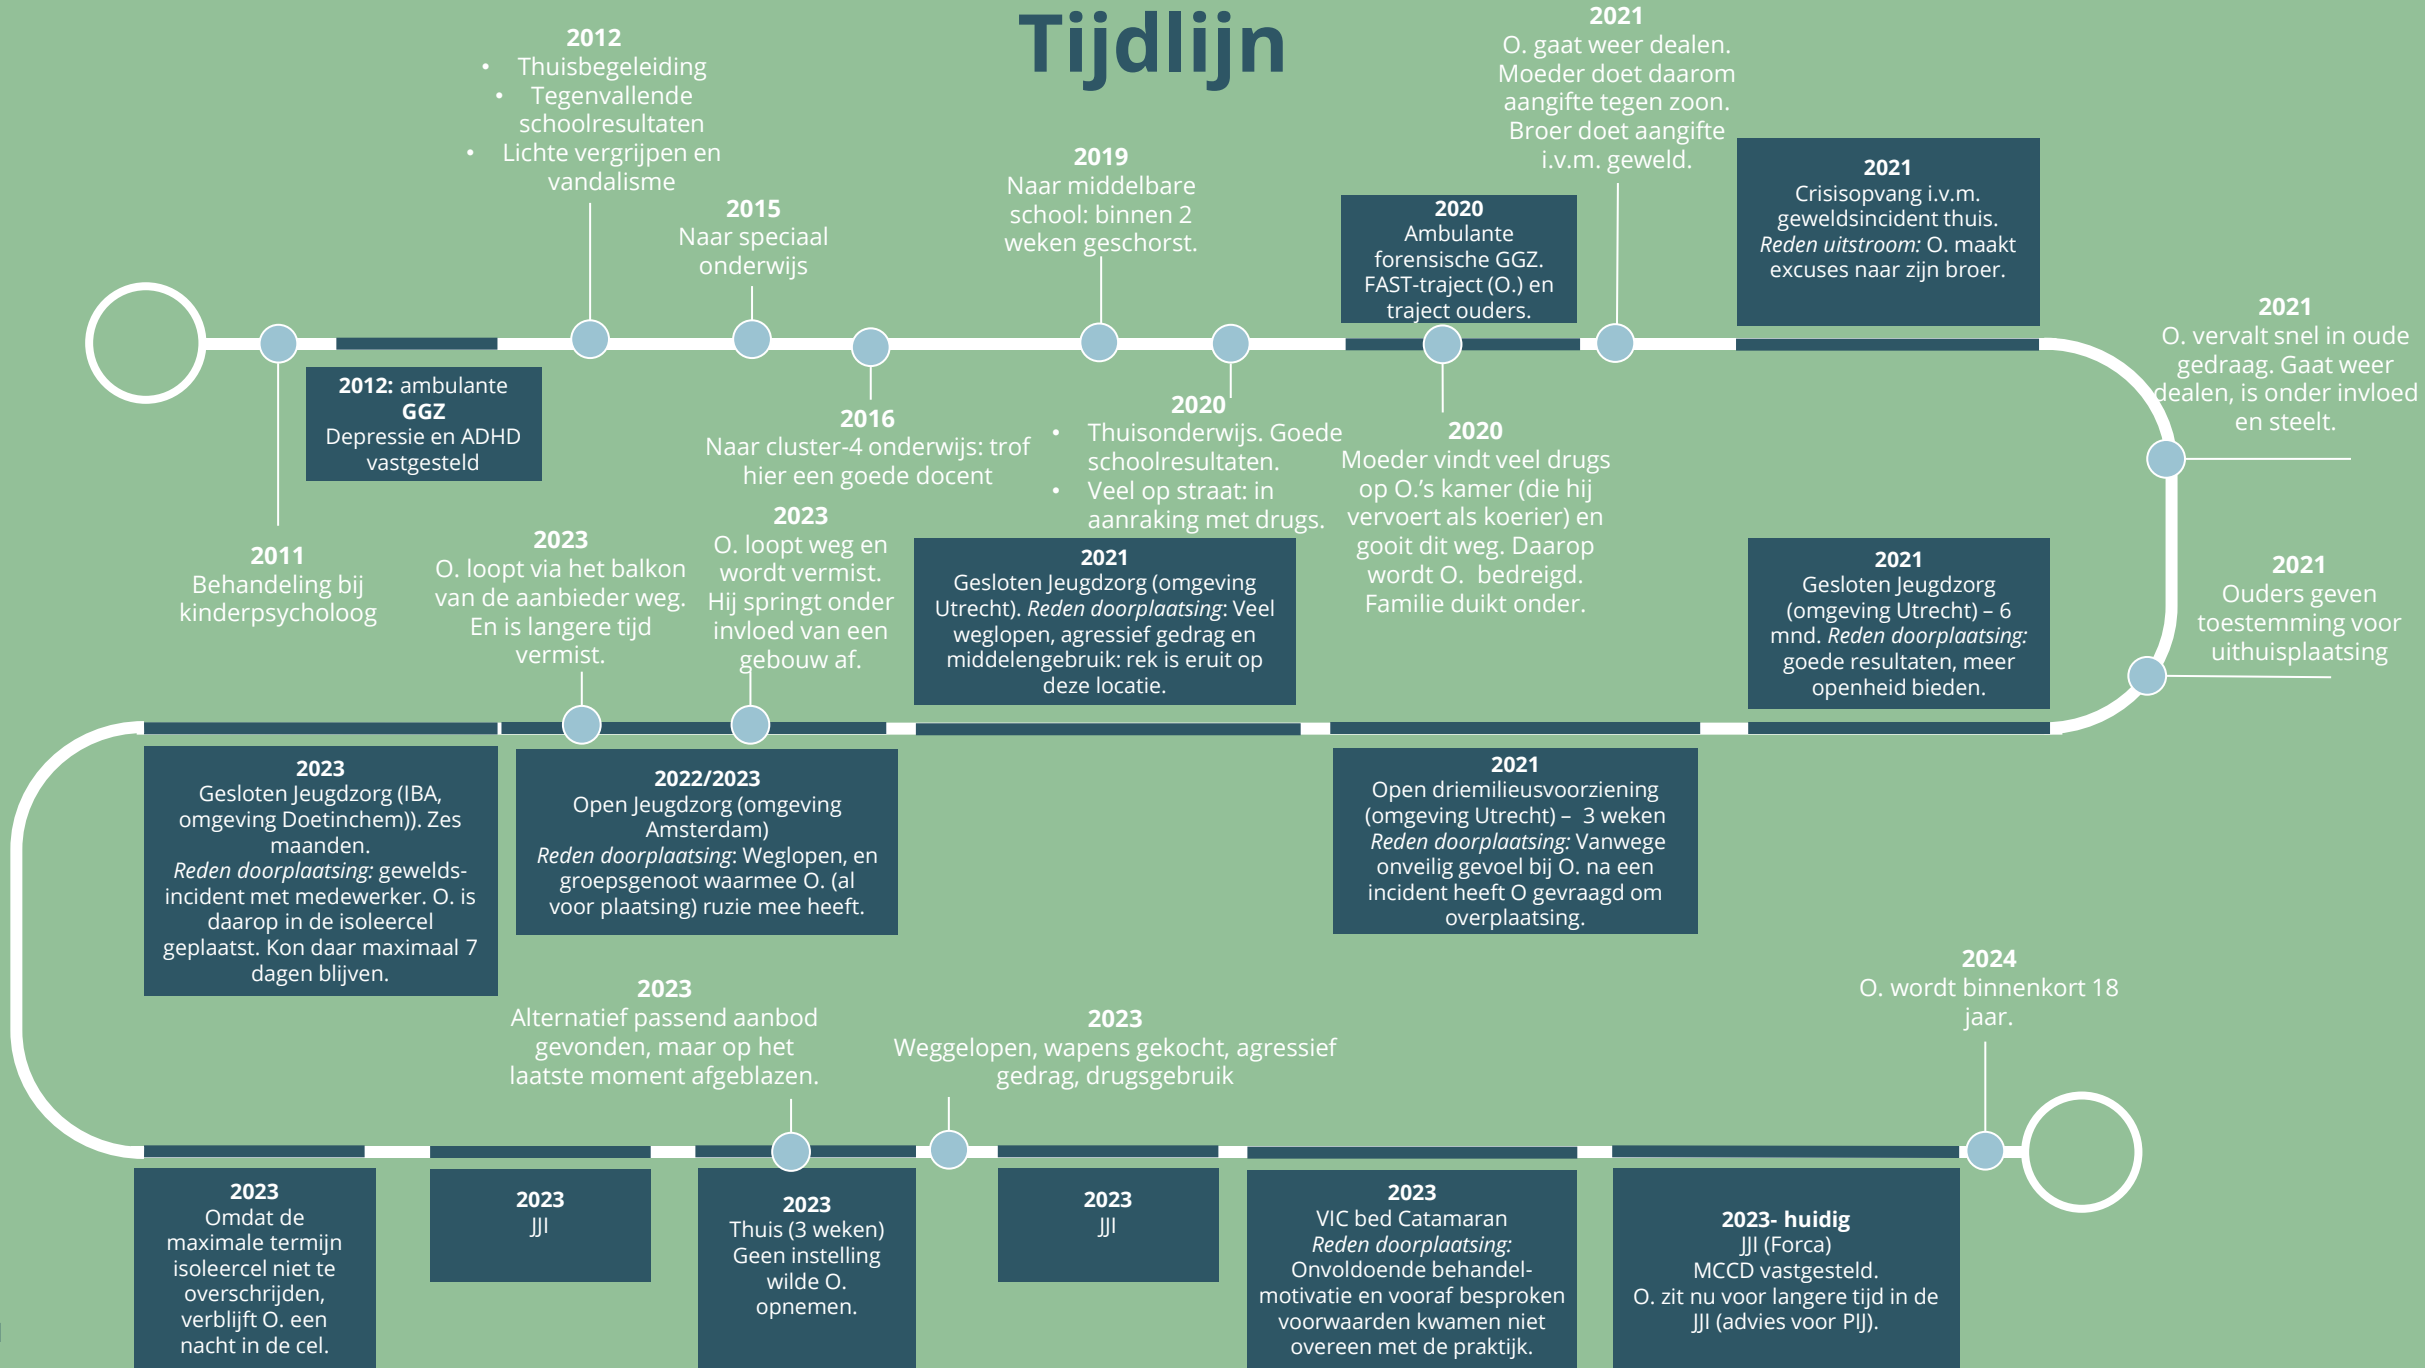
Tijdlijn

2012
• Thuisbegeleiding
• Tegenvallende schoolresultaten
• Lichte vergrijpen en vandalisme

2015
Naar speciaal onderwijs

2019
Naar middelbare school: binnen 2 weken geschorst.

2021
O. gaat weer dealen. Moeder doet daarom aangifte tegen zoon. Broer doet aangifte i.v.m. geweld.

2020
Ambulante forensische GGZ. FAST-traject (O.) en traject ouders.

2021
Crisisopvang i.v.m. geweldsincident thuis. *Reden uitstroom:* O. maakt excuses naar zijn broer.

2021
O. vervalt snel in oude gedraag. Gaat weer dealen, is onder invloed en steelt.

**2012:** ambulante **GGZ**
Depressie en ADHD vastgesteld

2016
Naar cluster-4 onderwijs: trof hier een goede docent

2020
• Thuisonderwijs. Goede schoolresultaten.
• Veel op straat: in aanraking met drugs.

2020
Moeder vindt veel drugs op O.'s kamer (die hij vervoert als koerier) en gooit dit weg. Daarop wordt O. bedreigd. Familie duikt onder.

2011
Behandeling bij kinderpsycholoog

2023
O. loopt via het balkon van de aanbieder weg. En is langere tijd vermist.

2023
O. loopt weg en wordt vermist. Hij springt onder invloed van een gebouw af.

2021
Gesloten Jeugdzorg (omgeving Utrecht). *Reden doorplaatsing*: Veel weglopen, agressief gedrag en middelengebruik: rek is eruit op deze locatie.

2021
Gesloten Jeugdzorg (omgeving Utrecht) – 6 mnd. *Reden doorplaatsing:* goede resultaten, meer openheid bieden.

2021
Ouders geven toestemming voor uithuisplaatsing

2023
Gesloten Jeugdzorg (IBA, omgeving Doetinchem)). Zes maanden. *Reden doorplaatsing:* gewelds-incident met medewerker. O. is daarop in de isoleercel geplaatst. Kon daar maximaal 7 dagen blijven.

2022/2023
Open Jeugdzorg (omgeving Amsterdam) *Reden doorplaatsing*: Weglopen, en groepsgenoot waarmee O. (al voor plaatsing) ruzie mee heeft.

2021
Open driemilieusvoorziening (omgeving Utrecht) – 3 weken *Reden doorplaatsing:* Vanwege onveilig gevoel bij O. na een incident heeft O gevraagd om overplaatsing.

2024
O. wordt binnenkort 18 jaar.

2023
Alternatief passend aanbod gevonden, maar op het laatste moment afgeblazen.

2023
Weggelopen, wapens gekocht, agressief gedrag, drugsgebruik

2023
Omdat de maximale termijn isoleercel niet te overschrijden, verblijft O. een nacht in de cel.

2023
JJI

2023
Thuis (3 weken) Geen instelling wilde O. opnemen.

2023
JJI

2023
VIC bed Catamaran *Reden doorplaatsing:* Onvoldoende behandel-motivatie en vooraf besproken voorwaarden kwamen niet overeen met de praktijk.

2023- huidig
JJI (Forca) MCCD vastgesteld. O. zit nu voor langere tijd in de JJI (advies voor PIJ).